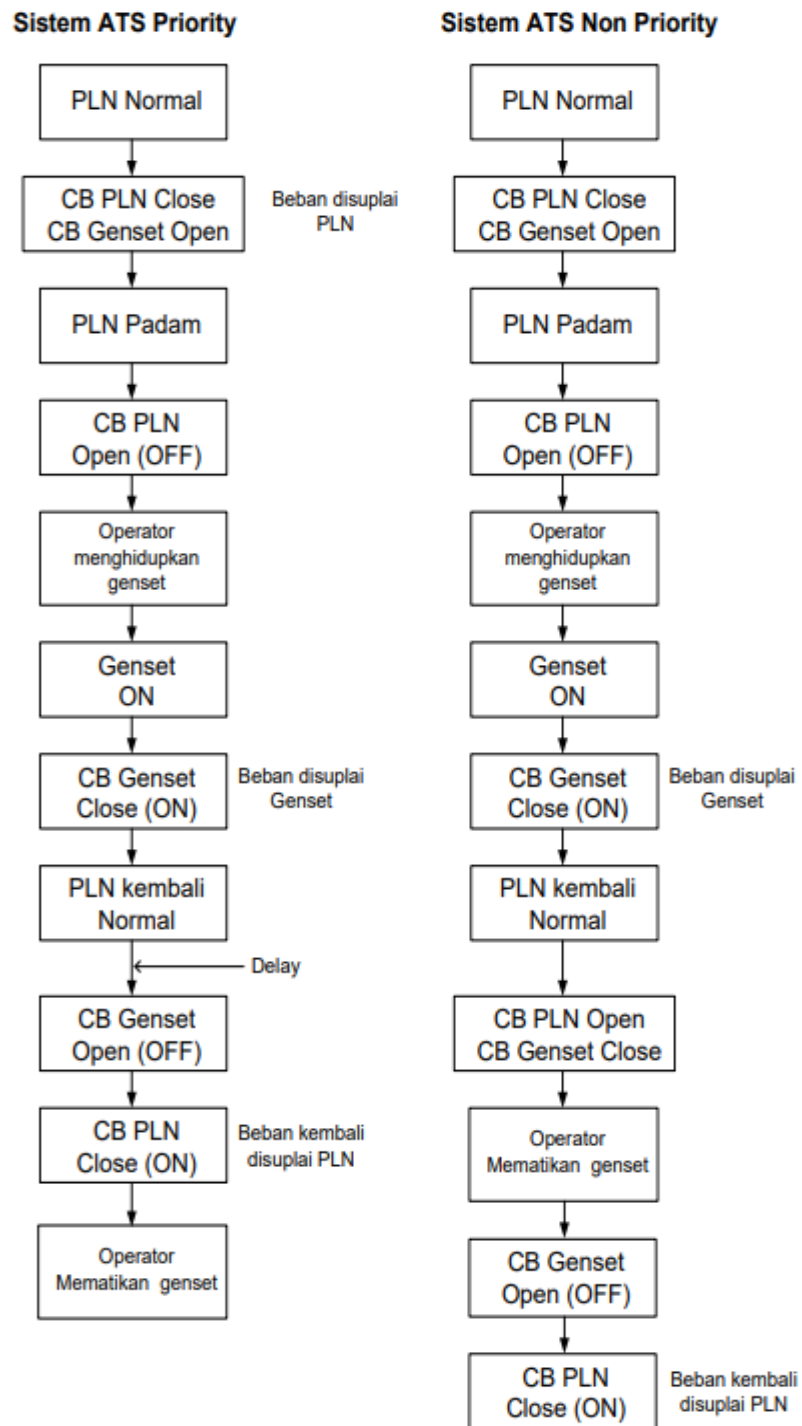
Sistem ATS Priority

PLN Normal

CB PLN Close
CB Genset Open

Beban disuplai PLN

PLN Padam

CB PLN
Open (OFF)

Operator menghidupkan genset

Genset
ON

CB Genset
Close (ON)

Beban disuplai Genset

PLN kembali
Normal

Delay

CB Genset
Open (OFF)

CB PLN
Close (ON)

Beban kembali disuplai PLN

Operator
Mematikan genset

Sistem ATS Non Priority

PLN Normal

CB PLN Close
CB Genset Open

PLN Padam

CB PLN
Open (OFF)

Operator menghidupkan genset

Genset
ON

CB Genset
Close (ON)

Beban disuplai Genset

PLN kembali
Normal

CB PLN Open
CB Genset Close

Operator
Mematikan genset

CB Genset
Open (OFF)

CB PLN
Close (ON)

Beban kembali disuplai PLN